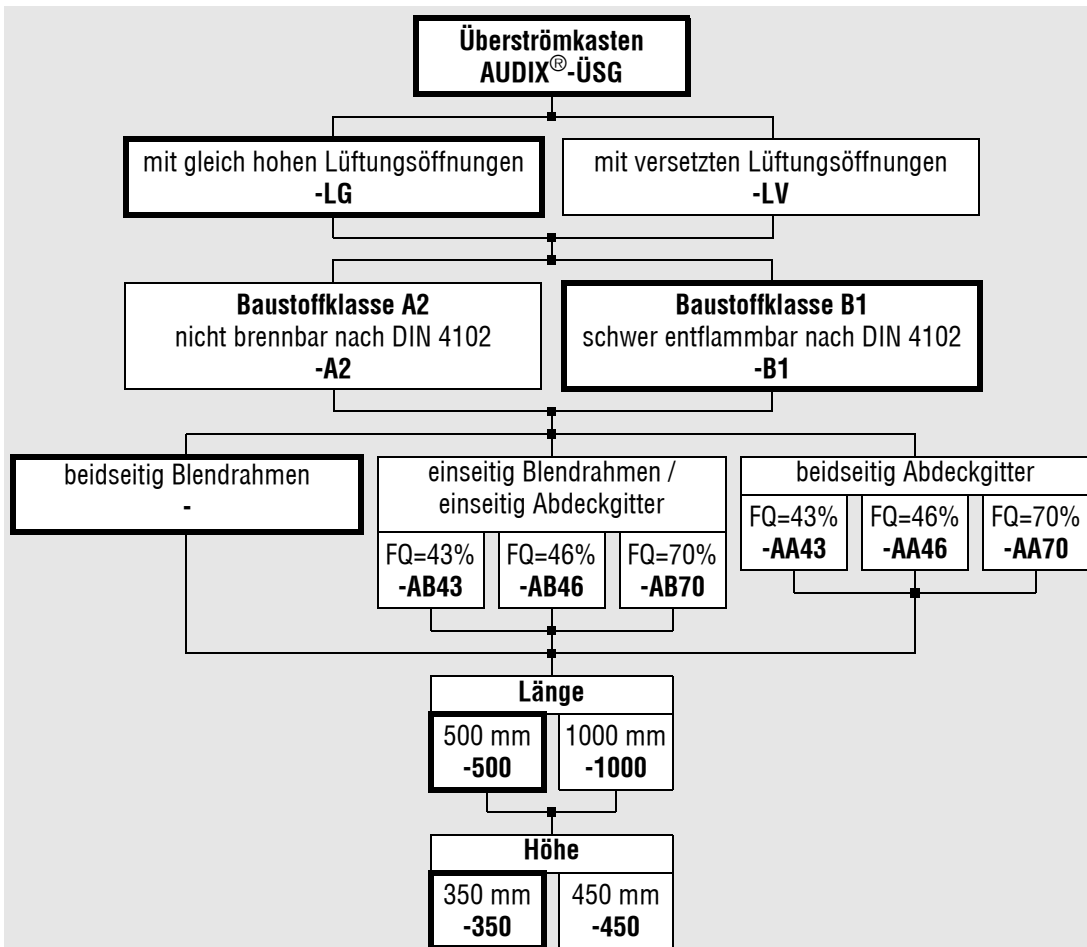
Überströmkasten
AUDIX®-ÜSG

mit gleich hohen Lüftungsöffnungen
-LG

mit versetzten Lüftungsöffnungen
-LV

Baustoffklasse A2
nicht brennbar nach DIN 4102
-A2

Baustoffklasse B1
schwer entflammbar nach DIN 4102
-B1

beidseitig Blendrahmen
-

einseitig Blendrahmen / einseitig Abdeckgitter

FQ=43%
-AB43

FQ=46%
-AB46

FQ=70%
-AB70

beidseitig Abdeckgitter

FQ=43%
-AA43

FQ=46%
-AA46

FQ=70%
-AA70

Länge

500 mm
-500

1000 mm
-1000

Höhe

350 mm
-350

450 mm
-450